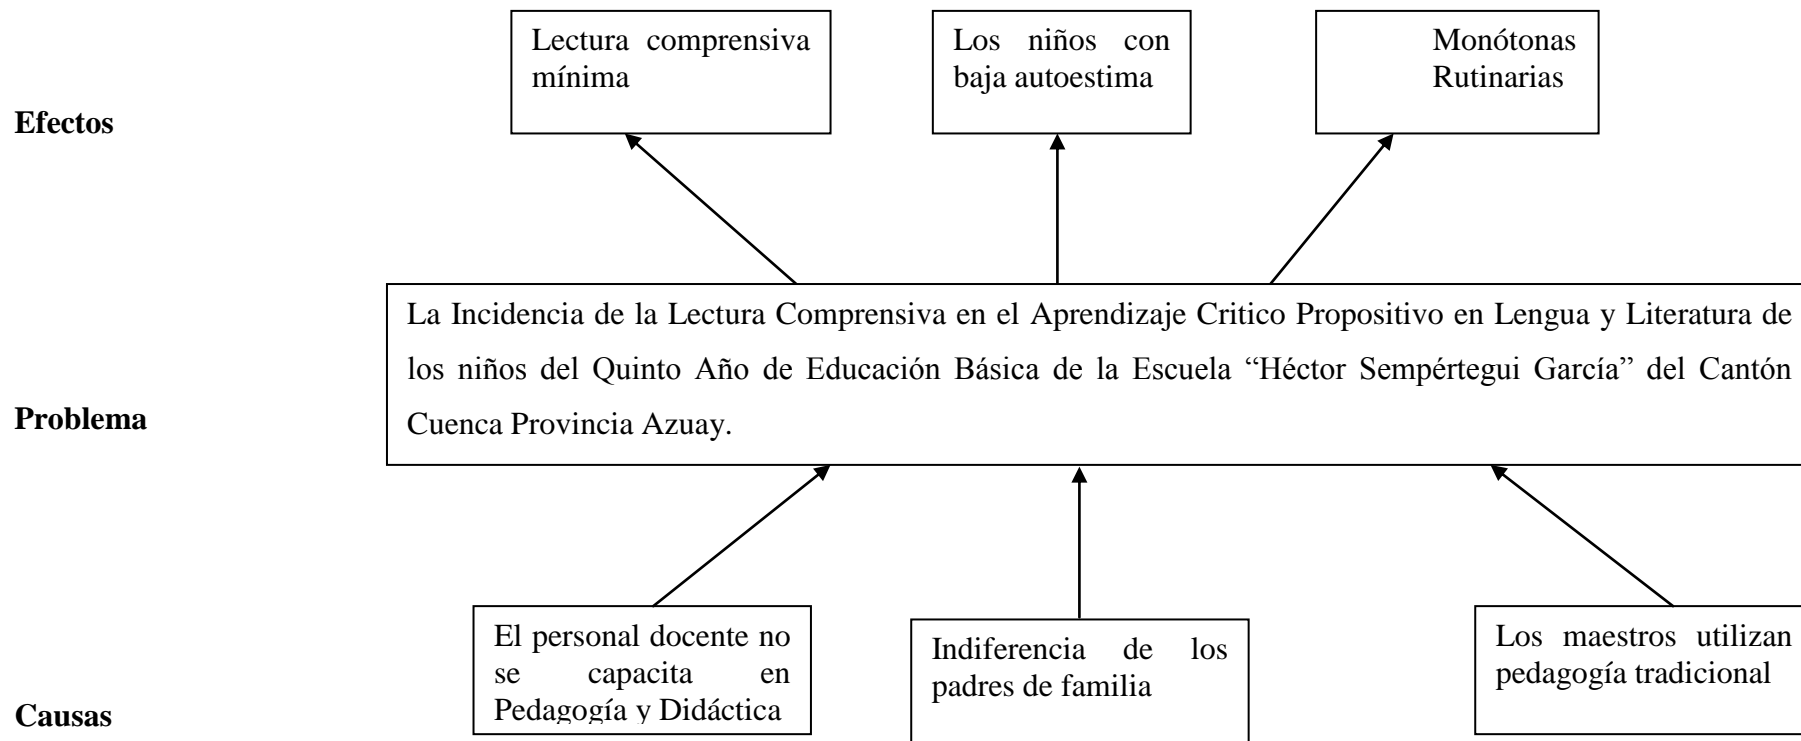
Efectos

Lectura comprensiva mínima

Los niños con baja autoestima

Monótonas Rutinarias

Problema

La Incidencia de la Lectura Comprensiva en el Aprendizaje Critico Propositivo en Lengua y Literatura de los niños del Quinto Año de Educación Básica de la Escuela "Héctor Sempértegui García" del Cantón Cuenca Provincia Azuay.

Causas

El personal docente no se capacita en Pedagogía y Didáctica

Indiferencia de los padres de familia

Los maestros utilizan pedagogía tradicional